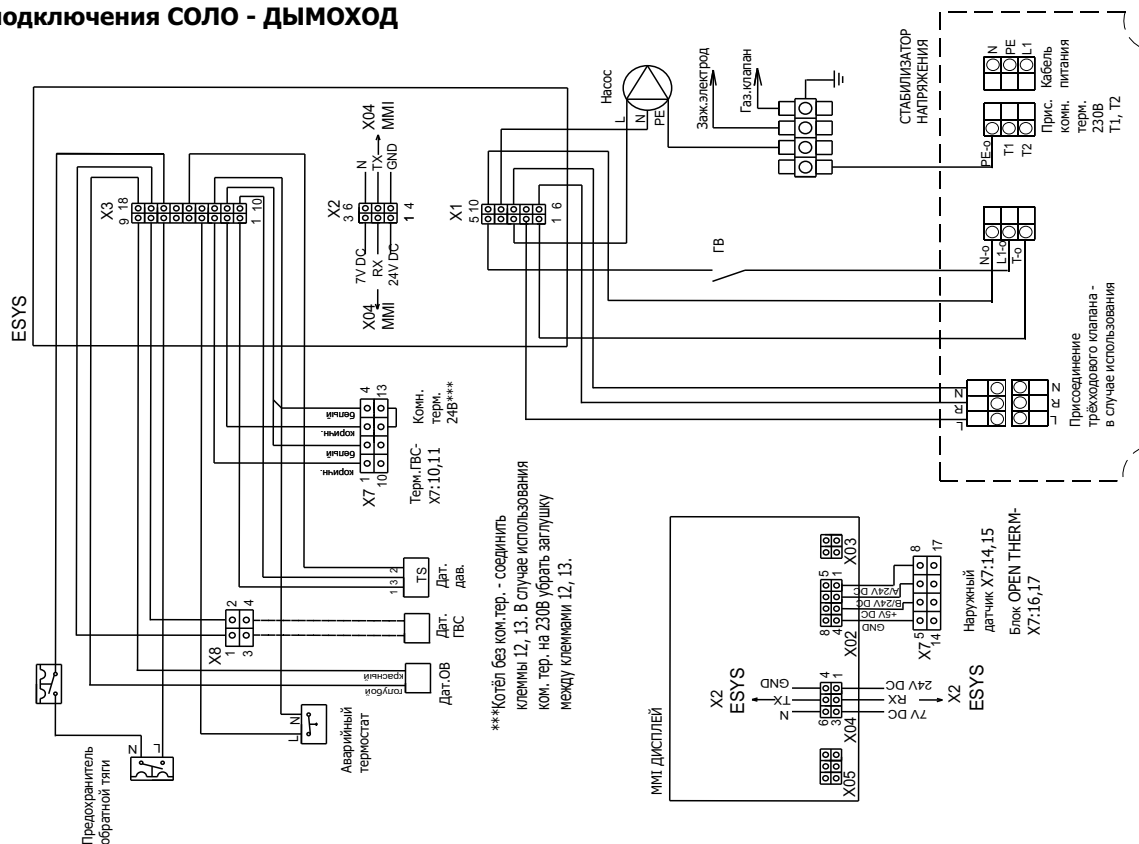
подключения СОЛО - ДЫМОХОД

ESYS

X3
9 18
1 10

X2
3 6
1 4
N
TX
GND
X04
MMI
7V DC
RX
24V DC
X04
MMI

X1
5 10
1 6

Насос
L
N
PE

Заж.электрод
Газ.клапан

СТАБИЛИЗАТОР НАПРЯЖЕНИЯ

N
PE
L1
Кабель питания

PE-o
T1
T2
Прис. комн. терм. 230В T1, T2

ГВ

N-o
L1-o
T-o

Присоединение трёхходового клапана - в случае использования

N
R
L
N
R
L

X7
1
10
4
13
корич.
белый
корич.
белый
Терм.ГВС- X7:10,11
Комн. терм. 24В***

***Котёл без ком.тер. - соединить клеммы 12, 13. В случае использования ком. тер. на 230В убрать заглушку между клеммами 12, 13.

TS
13 2
Дат. дав.

X8
2 4
1 3
Дат. ГВС

красный
голубой
Дат.ОВ

N
L
Аварийный термостат

N
L
Предохранитель обратной тяги

MMI ДИСПЛЕЙ

X03
X02
5
1
8
4
A/24V DC
B/24V DC
+5V DC
GND
X7
5
14
8
17
Наружный датчик X7:14,15
Блок OPEN THERM- X7:16,17

X2
ESYS
GND
TX
N
4
1
6
3
X04
24V DC
RX
7V DC
X2
ESYS
X05